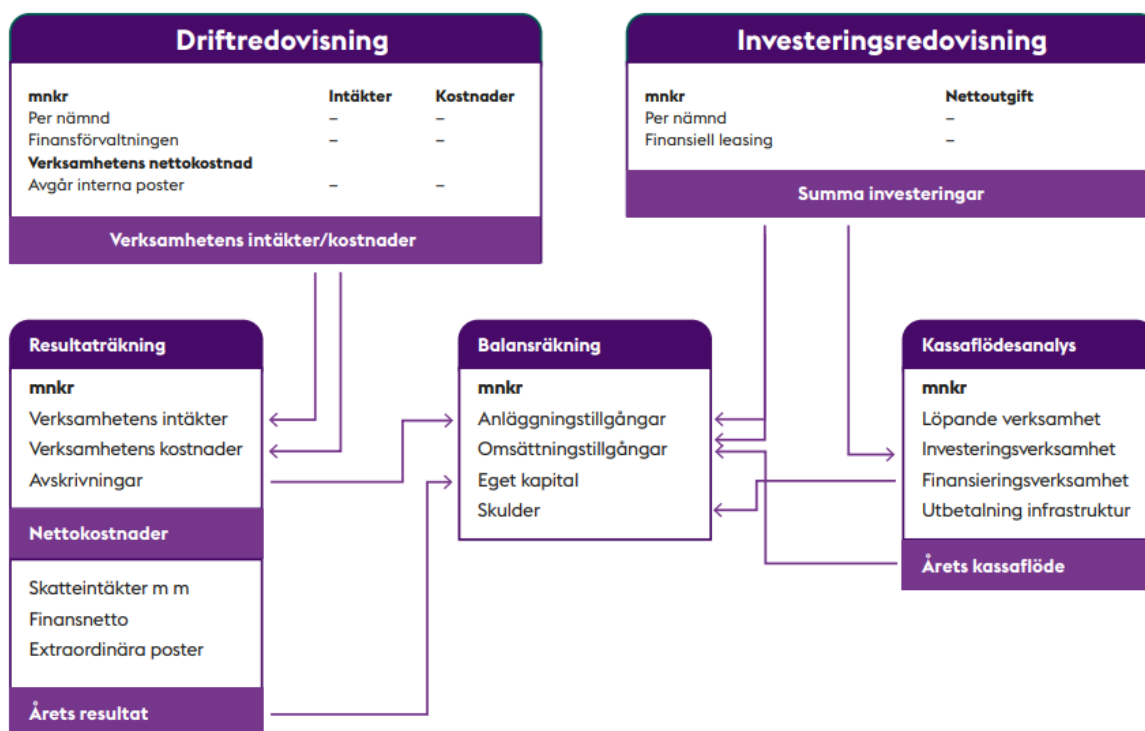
Driftredovisning

| mnkr | Intäkter | Kostnader |
|---|---|---|
| Per nämnd | – | – |
| Finansförvaltningen | – | – |
| **Verksamhetens nettokostnad** | | |
| Avgår interna poster | – | – |

Verksamhetens intäkter/kostnader

Investeringsredovisning

| mnkr | Nettoutgift |
|---|---|
| Per nämnd | – |
| Finansiell leasing | – |

Summa investeringar

Resultaträkning

mnkr
Verksamhetens intäkter
Verksamhetens kostnader
Avskrivningar

Nettokostnader

Skatteintäkter m m
Finansnetto
Extraordinära poster

Årets resultat

Balansräkning

mnkr
Anläggningstillgångar
Omsättningstillgångar
Eget kapital
Skulder

Kassaflödesanalys

mnkr
Löpande verksamhet
Investeringsverksamhet
Finansieringsverksamhet
Utbetalning infrastruktur

Årets kassaflöde